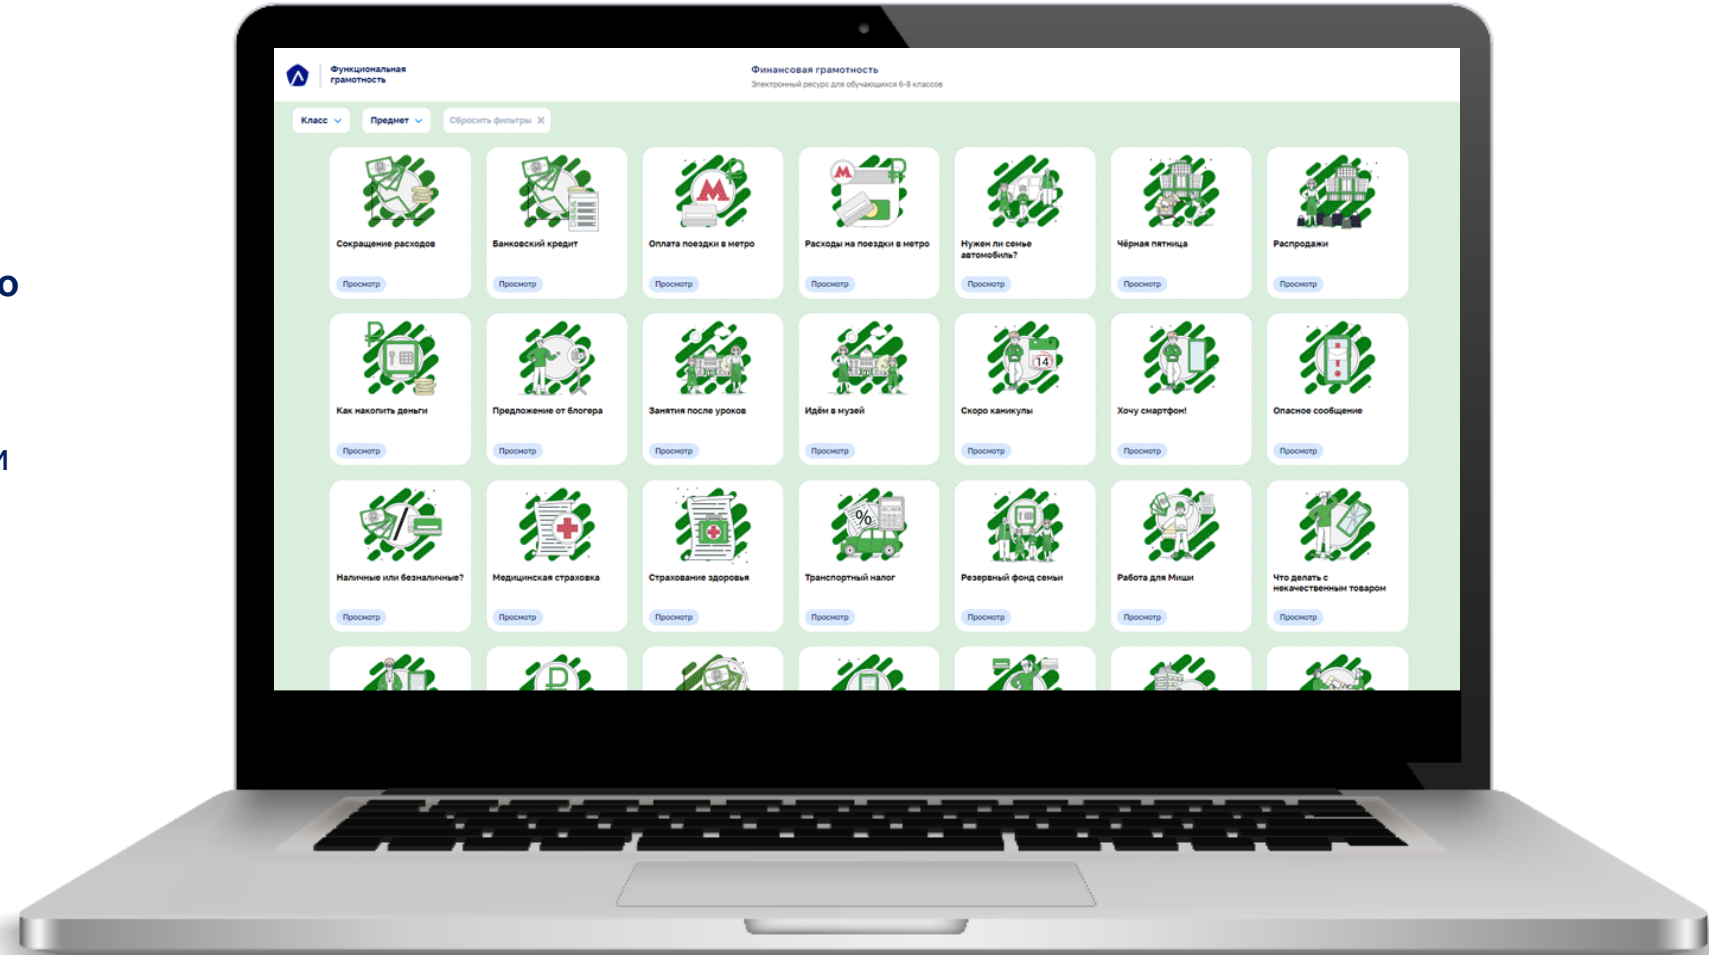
о

м

Функциональная грамотность

Финансовая грамотность

Электронный ресурс для обучающихся 6-8 классов

Класс

Предмет

Сбросить фильтры

Сокращение расходов

Просмотр

Банковский кредит

Просмотр

Оплата поездки в метро

Просмотр

Расходы на поездки в метро

Просмотр

Нужен ли семье автомобиль?

Просмотр

Чёрная пятница

Просмотр

Распродажи

Просмотр

Как накопить деньги

Просмотр

Предложение от блогера

Просмотр

Занятия после уроков

Просмотр

Идём в музей

Просмотр

Скоро каникулы

Просмотр

Хочу смартфон!

Просмотр

Опасное сообщение

Просмотр

Наличные или безналичные?

Просмотр

Медицинская страховка

Просмотр

Страхование здоровья

Просмотр

Транспортный налог

Просмотр

Резервный фонд семьи

Просмотр

Работа для Миши

Просмотр

Что делать с некачественным товаром

Просмотр